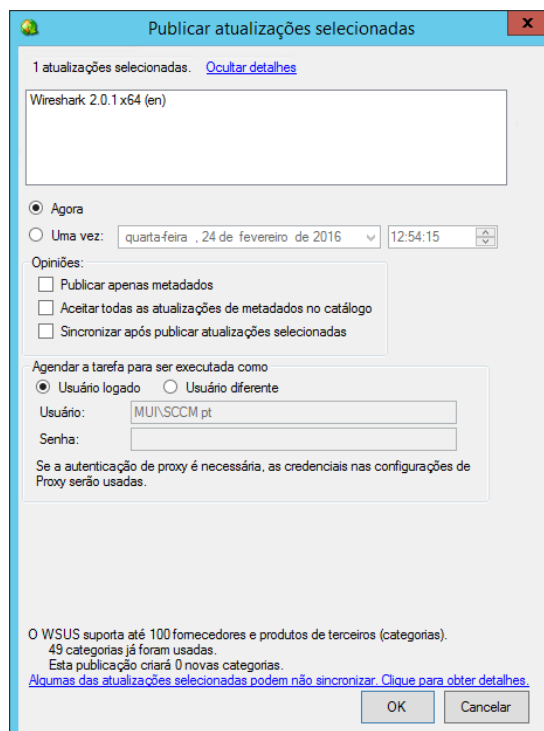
Publicar atualizações selecionadas

1 atualizações selecionadas. Ocultar detalhes

Wireshark 2.0.1 x64 (en)

Agora

Uma vez: quarta-feira , 24 de fevereiro de 2016 12:54:15

Opiniões:

Publicar apenas metadados

Aceitar todas as atualizações de metadados no catálogo

Sincronizar após publicar atualizações selecionadas

Agendar a tarefa para ser executada como

Usuário logado Usuário diferente

Usuário: MUI\SCCM pt

Senha:

Se a autenticação de proxy é necessária, as credenciais nas configurações de Proxy serão usadas.

O WSUS suporta até 100 fornecedores e produtos de terceiros (categorias).
49 categorias já foram usadas.
Esta publicação criará 0 novas categorias.

Algumas das atualizações selecionadas podem não sincronizar. Clique para obter detalhes.

OK Cancelar